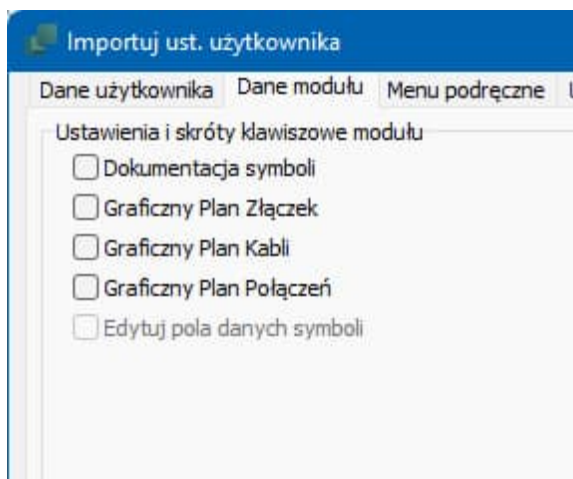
Importuj ust. użytkownika

Dane użytkownika | Dane modułu | Menu podręczne

Ustawienia i skróty klawiszowe modułu

Dokumentacja symboli

Graficzny Plan Złączek

Graficzny Plan Kabli

Graficzny Plan Połączeń

Edytuj pola danych symboli